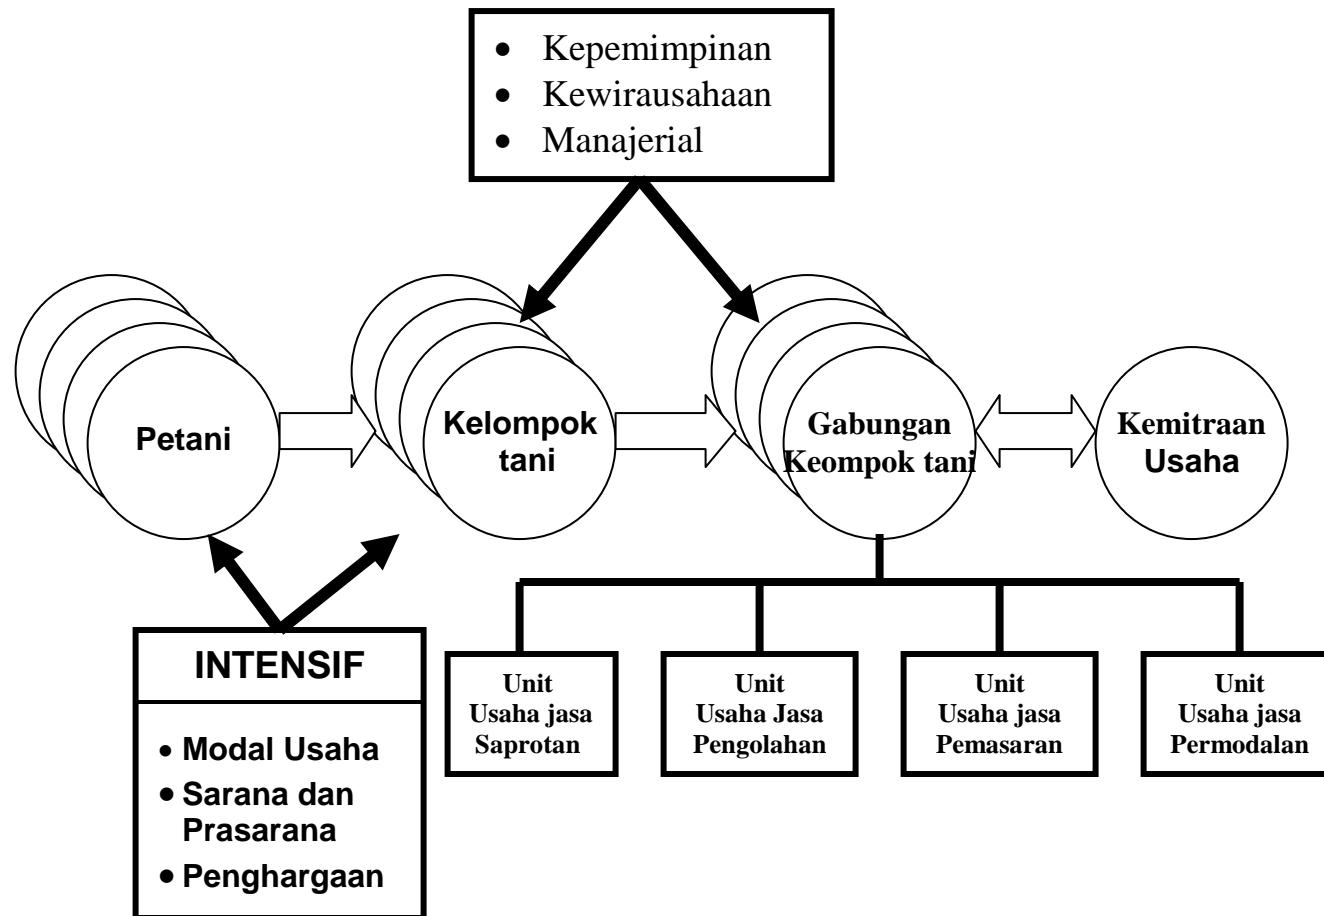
- Kepemimpinan
- Kewirausahaan
- Manajerial

Petani

Kelompok tani

Gabungan Keompok tani

Kemitraan Usaha

INTENSIF

- Modal Usaha
- Sarana dan Prasarana
- Penghargaan

Unit Usaha jasa Saprotan

Unit Usaha Jasa Pengolahan

Unit Usaha jasa Pemasaran

Unit Usaha jasa Permodalan